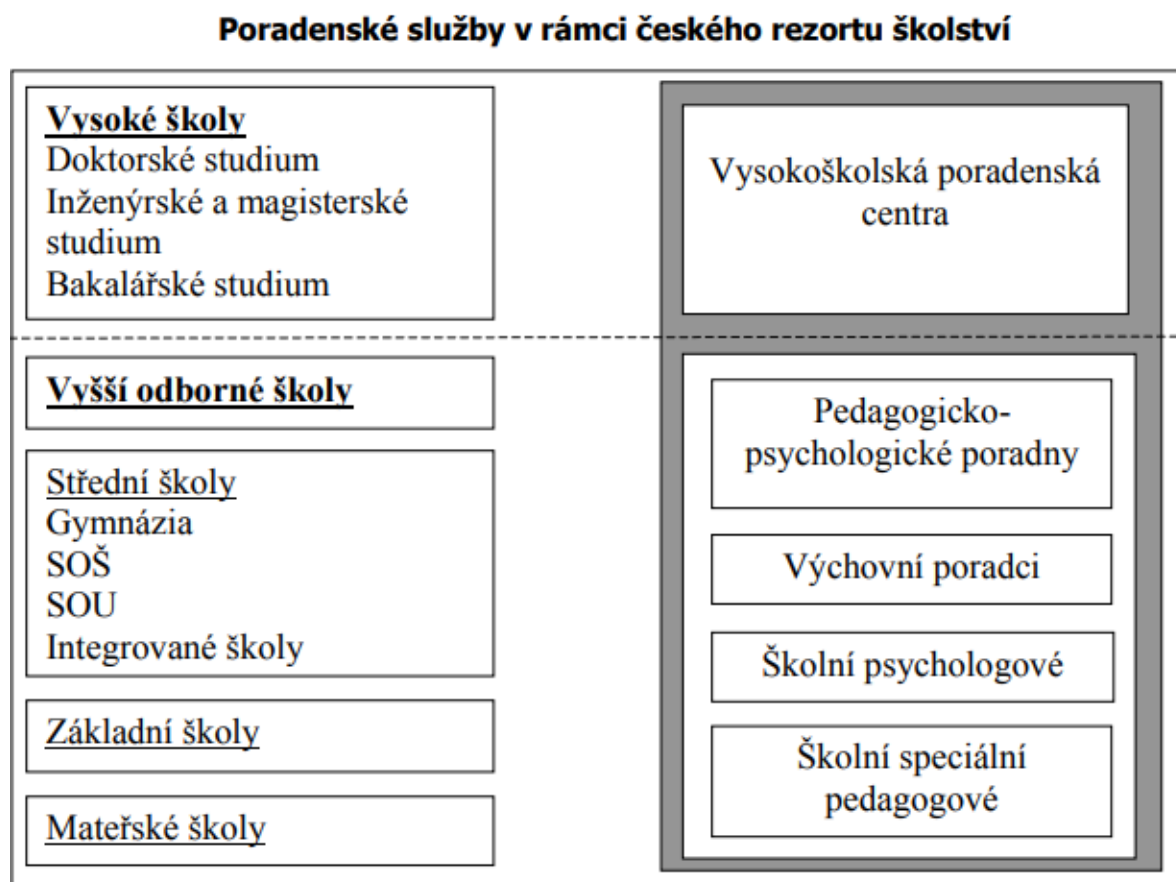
Poradenské služby v rámci českého rezortu školství

Vysoké školy
Doktorské studium
Inženýrské a magisterské studium
Bakalářské studium

Vysokoškolská poradenská centra

Vyšší odborné školy

Střední školy
Gymnázia
SOŠ
SOU
Integrované školy

Základní školy

Mateřské školy

Pedagogicko-psychologické poradny

Výchovní poradci

Školní psychologové

Školní speciální pedagogové